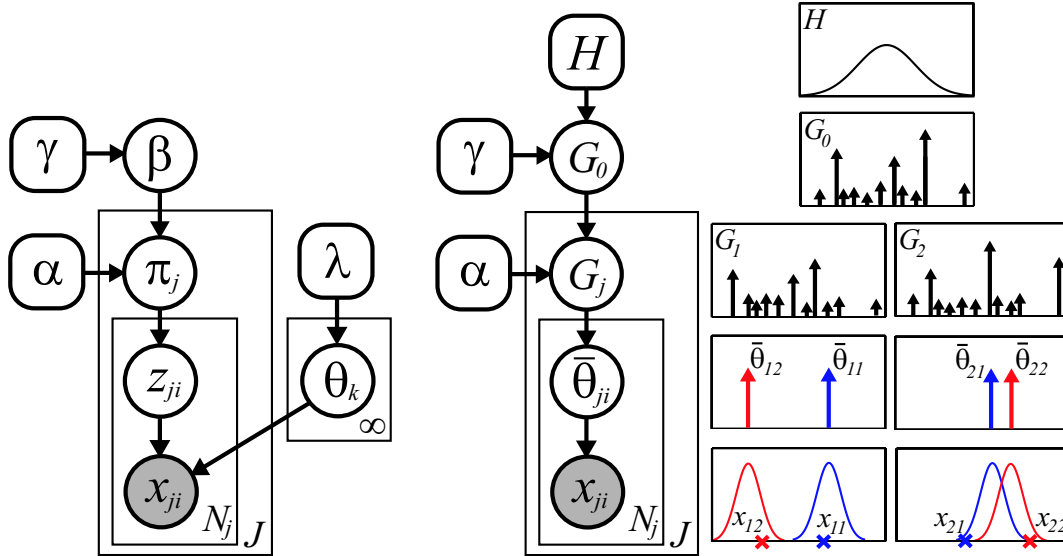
$\gamma$ $\beta$
$\alpha$ $\pi_j$
$\lambda$
$z_{ji}$
$\theta_k$
$\infty$
$x_{ji}$
$N_j$
$J$

$H$
$\gamma$ $G_0$
$\alpha$ $G_j$
$\bar{\theta}_{ji}$
$x_{ji}$
$N_j$
$J$

$H$
$G_0$
$G_1$
$G_2$
$\bar{\theta}_{12}$ $\bar{\theta}_{11}$
$\bar{\theta}_{21}$ $\bar{\theta}_{22}$
$x_{12}$ $x_{11}$
$x_{21}$ $x_{22}$